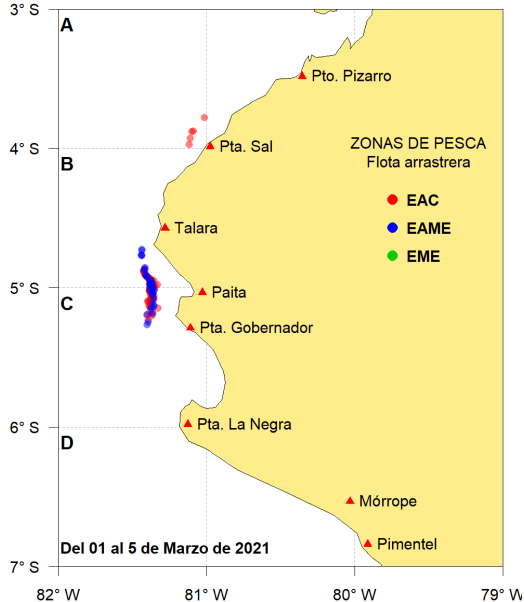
3° S
4° S
5° S
6° S
7° S

A
B
C
D

Pto. Pizarro
Pta. Sal
Talara
Paita
Pta. Gobernador
Pta. La Negra
Mórrope
Pimentel

ZONAS DE PESCA
Flota arrastrera
EAC
EAME
EME

Del 01 al 5 de Marzo de 2021

82° W
81° W
80° W
79° W